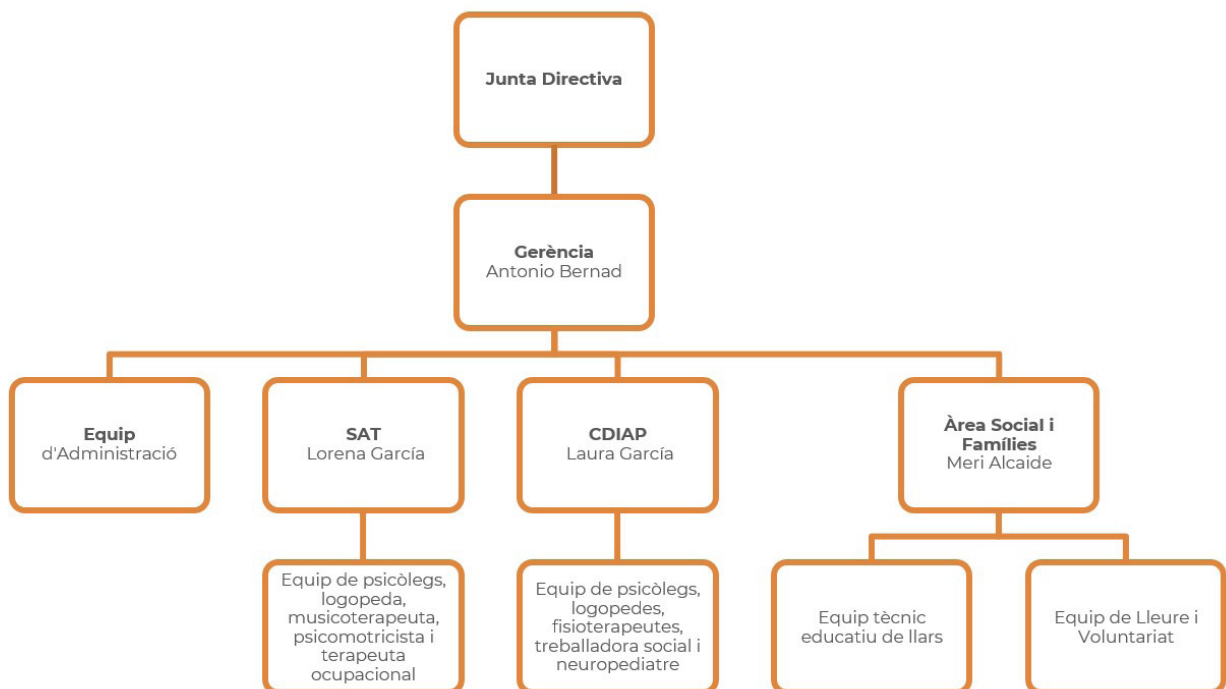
Junta Directiva

Gerència
Antonio Bernad

Equip
d'Administració

SAT
Lorena García

CDIAP
Laura García

Àrea Social i Famílies
Meri Alcaide

Equip de psicòlegs, logopeda, musicoterapeuta, psicomotricista i terapeuta ocupacional

Equip de psicòlegs, logopedes, fisioterapeutes, treballadora social i neuropediatre

Equip tècnic educatiu de llars

Equip de Lleure i Voluntariat